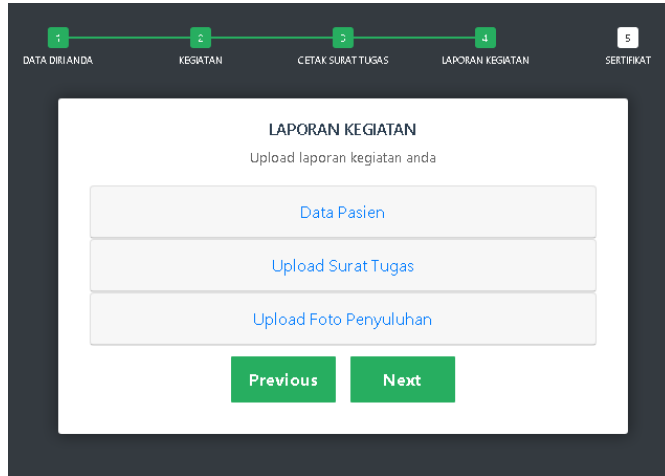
1
DATA DIRI ANDA
2
KEGIATAN
3
CETAK SURAT TUGAS
4
LAPORAN KEGIATAN
5
SERTIFIKAT

LAPORAN KEGIATAN

Upload laporan kegiatan anda

Data Pasien

Upload Surat Tugas

Upload Foto Penyuluhan

Previous

Next